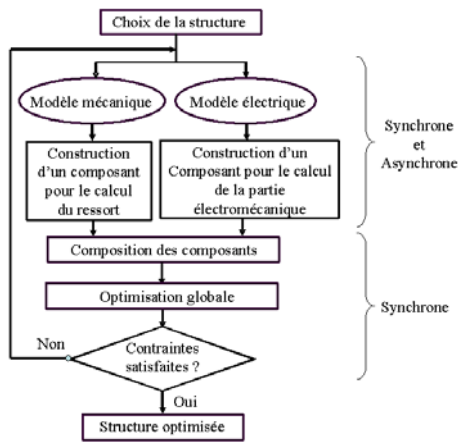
Choix de la structure

Modèle mécanique

Modèle électrique

Construction d'un composant pour le calcul du ressort

Construction d'un Composant pour le calcul de la partie électromécanique

Synchrone et Asynchrone

Composition des composants

Optimisation globale

Synchrone

Non

Contraintes satisfaites ?

Oui

Structure optimisée